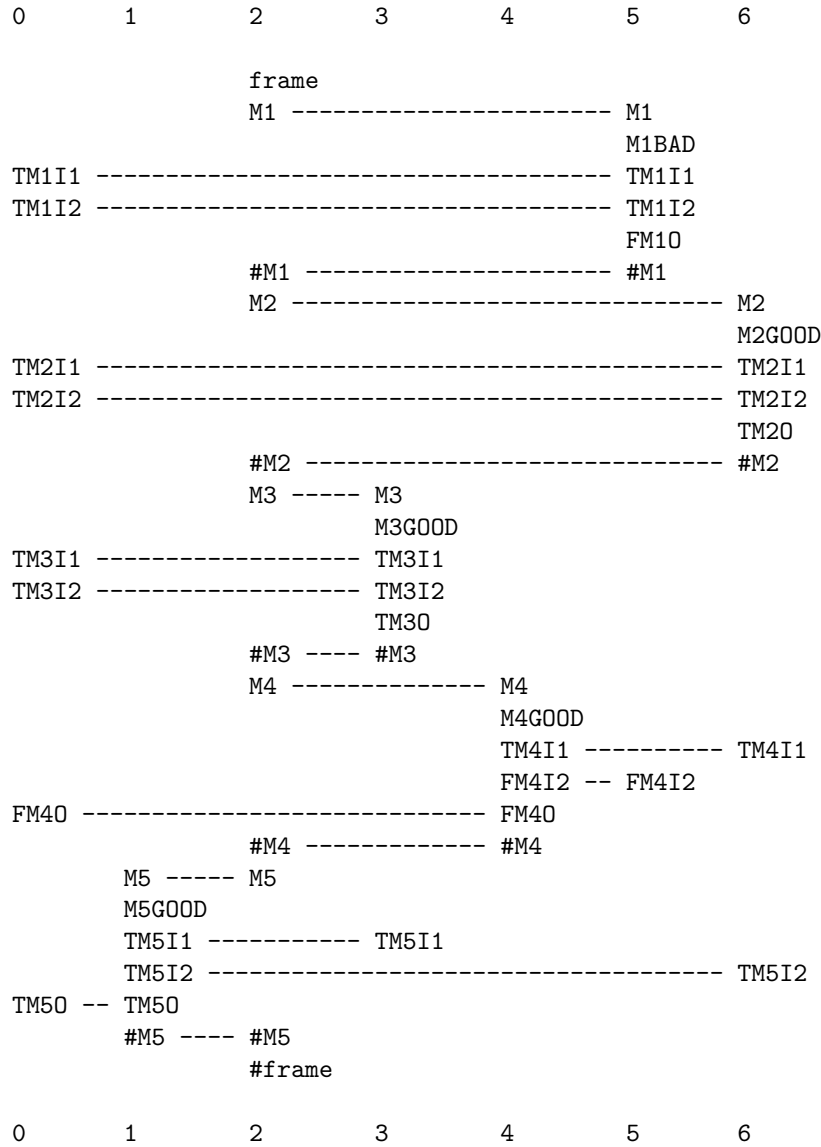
0 1 2 3 4 5 6

frame
M1 ---------------------- M1
M1BAD
TM1I1 ------------------------------------ TM1I1
TM1I2 ------------------------------------ TM1I2
FM1O
#M1 --------------------- #M1
M2 ----------------------------- M2
M2GOOD
TM2I1 ---------------------------------------------- TM2I1
TM2I2 ---------------------------------------------- TM2I2
TM2O
#M2 ---------------------------- #M2
M3 ----- M3
M3GOOD
TM3I1 ------------------- TM3I1
TM3I2 ------------------- TM3I2
TM3O
#M3 ---- #M3
M4 ------------- M4
M4GOOD
TM4I1 ---------- TM4I1
FM4I2 -- FM4I2
FM4O ---------------------------- FM4O
#M4 ------------ #M4
M5 ----- M5
M5GOOD
TM5I1 ----------- TM5I1
TM5I2 ------------------------------------ TM5I2
TM5O -- TM5O
#M5 ---- #M5
#frame

0 1 2 3 4 5 6